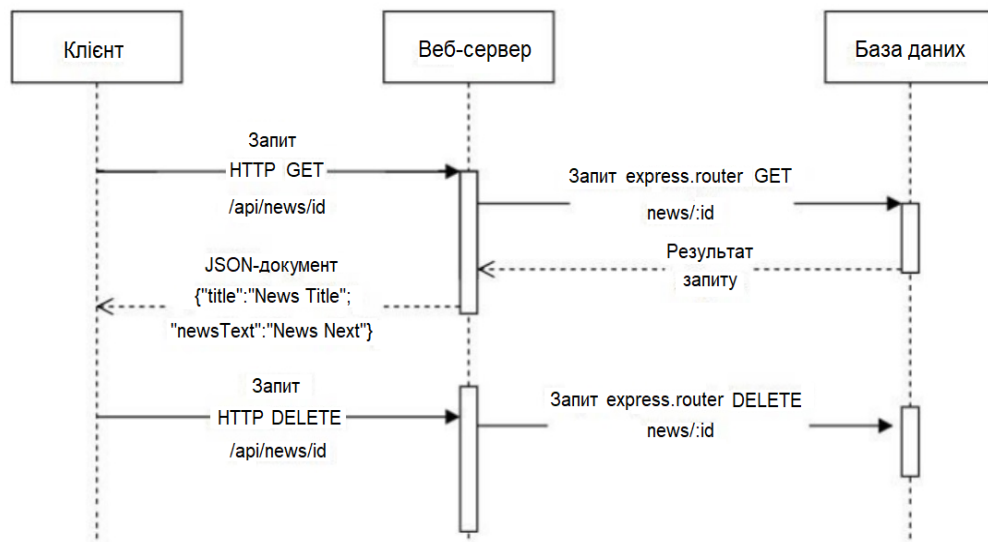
Клієнт

Веб-сервер

База даних

Запит
HTTP GET
/api/news/id

Запит express.router GET
news/:id

Результат
запиту

JSON-документ
{"title":"News Title";
"newsText":"News Next"}

Запит
HTTP DELETE
/api/news/id

Запит express.router DELETE
news/:id